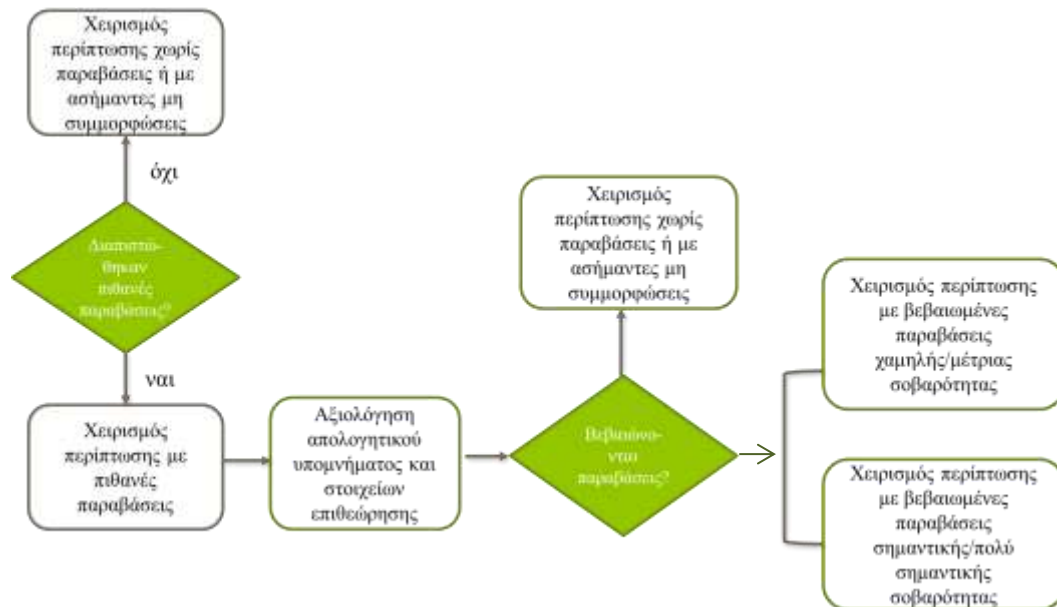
Χειρισμός περίπτωσης χωρίς παραβάσεις ή με ασήμαντες μη συμμορφώσεις

όχι

Διαπιστώθηκαν πιθανές παραβάσεις?

ναι

Χειρισμός περίπτωσης με πιθανές παραβάσεις

Αξιολόγηση απολογητικού υπομνήματος και στοιχείων επιθεώρησης

Βεβαιώνονται παραβάσεις?

Χειρισμός περίπτωσης χωρίς παραβάσεις ή με ασήμαντες μη συμμορφώσεις

Χειρισμός περίπτωσης με βεβαιωμένες παραβάσεις χαμηλής/μέτριας σοβαρότητας

Χειρισμός περίπτωσης με βεβαιωμένες παραβάσεις σημαντικής/πολύ σημαντικής σοβαρότητας